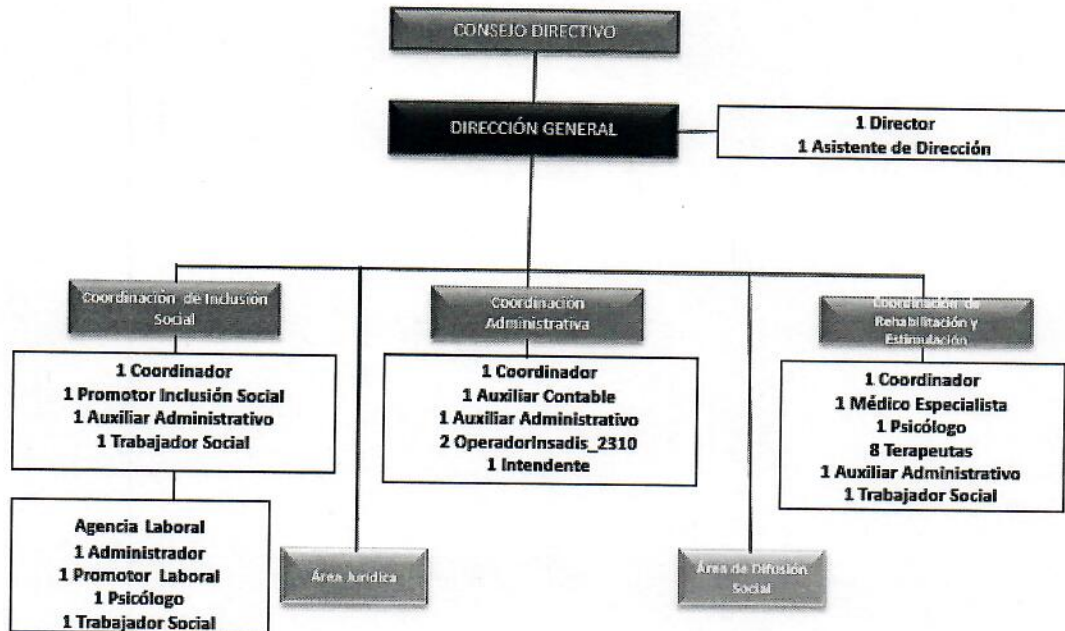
CONSEJO DIRECTIVO

DIRECCIÓN GENERAL

1 Director
1 Asistente de Dirección

Coordinación de Inclusión Social

1 Coordinador
1 Promotor Inclusión Social
1 Auxiliar Administrativo
1 Trabajador Social

Agencia Laboral
1 Administrador
1 Promotor Laboral
1 Psicólogo
1 Trabajador Social

Área Jurídica

Coordinación Administrativa

1 Coordinador
1 Auxiliar Contable
1 Auxiliar Administrativo
2 OperadorInsadis_2310
1 Intendente

Área de Difusión Social

Coordinación de Rehabilitación y Estimulación

1 Coordinador
1 Médico Especialista
1 Psicólogo
8 Terapeutas
1 Auxiliar Administrativo
1 Trabajador Social